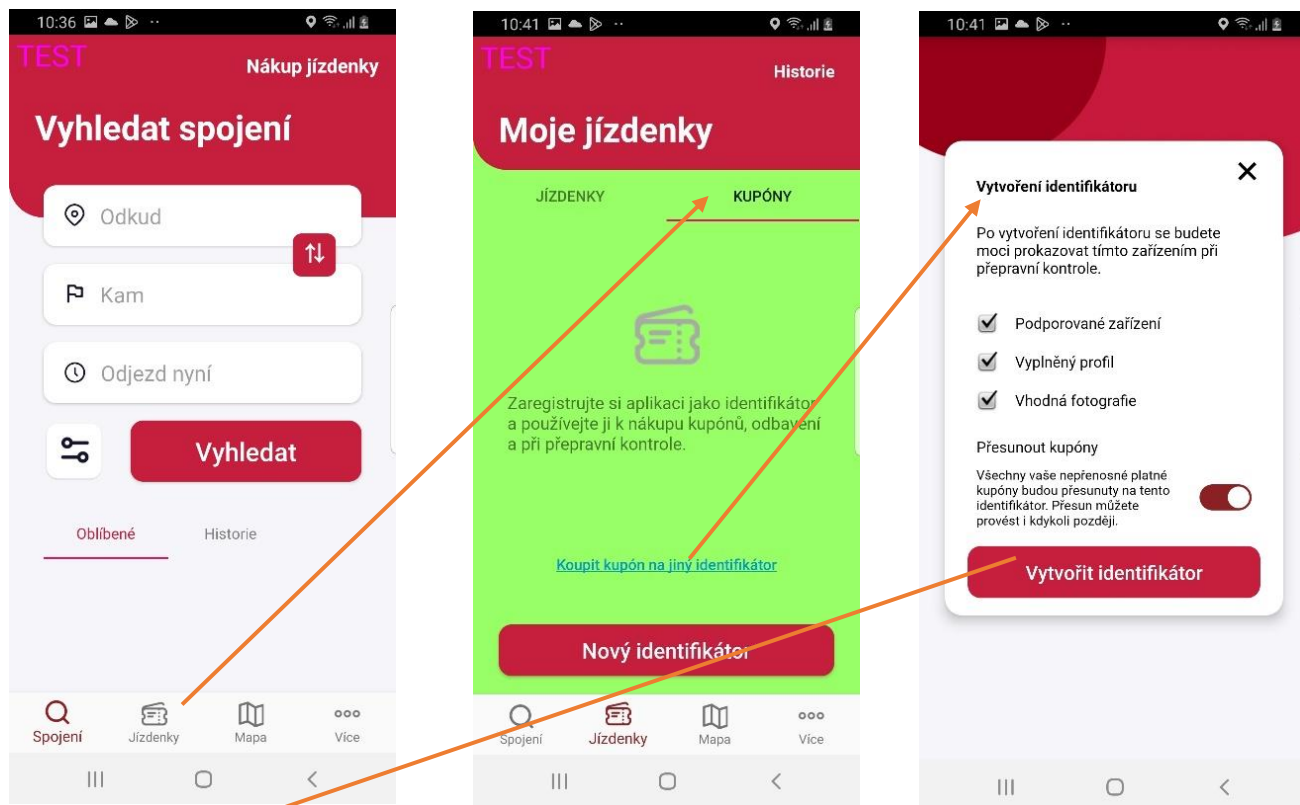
10:36

TEST

Nákup jízdenky

Vyhledat spojení

Odkud

Kam

Odjezd nyní

Vyhledat

Oblíbené

Historie

Spojení

Jízdenky

Mapa

Více

10:41

TEST

Historie

Moje jízdenky

JÍZDENKY

KUPÓNY

Zaregistrujte si aplikaci jako identifikátor a používejte ji k nákupu kupónů, odbavení a při přepravní kontrole.

Koupit kupón na jiný identifikátor

Nový identifikátor

Spojení

Jízdenky

Mapa

Více

10:41

Vytvoření identifikátoru

Po vytvoření identifikátoru se budete moci prokazovat tímto zařízením při přepravní kontrole.

Podporované zařízení

Vyplněný profil

Vhodná fotografie

Přesunout kupóny

Všechny vaše nepřenosné platné kupóny budou přesunuty na tento identifikátor. Přesun můžete provést i kdykoli později.

Vytvořit identifikátor